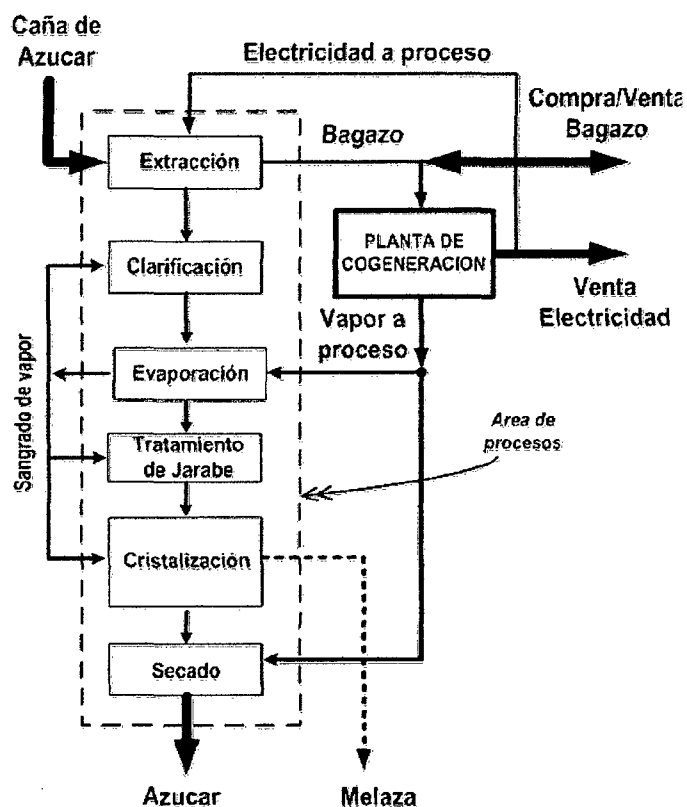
Caña de Azucar

Electricidad a proceso

Compra/Venta Bagazo

Bagazo

Extracción

PLANTA DE COGENERACION

Clarificación

Venta Electricidad

Vapor a proceso

Sangrado de vapor

Evaporación

Area de procesos

Tratamiento de Jarabe

Cristalización

Secado

Azucar

Melaza